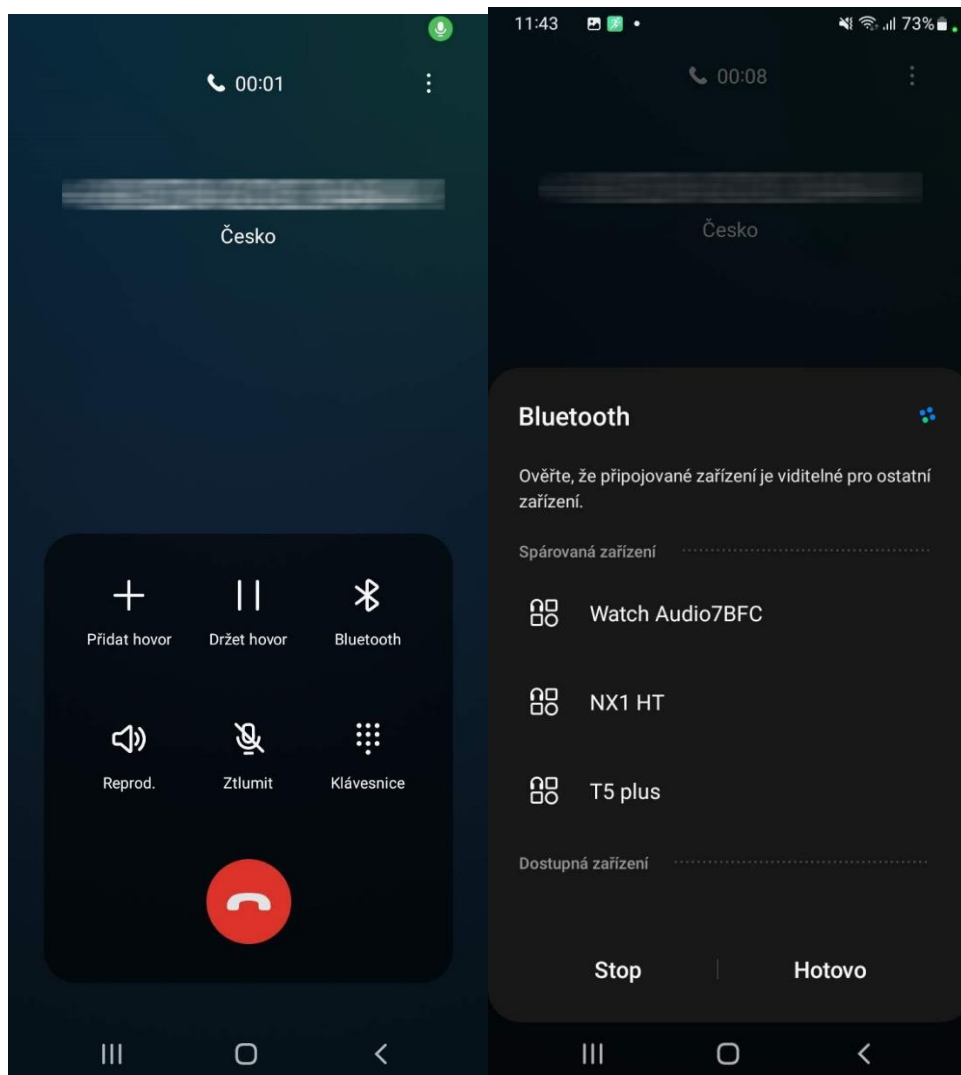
00:01

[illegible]

Česko

Přidat hovor

Držet hovor

Bluetooth

Reprod.

Ztlumit

Klávesnice

11:43

73%

00:08

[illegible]

Česko

Bluetooth

Ověřte, že připojované zařízení je viditelné pro ostatní zařízení.

Spárovaná zařízení

Watch Audio7BFC

NX1 HT

T5 plus

Dostupná zařízení

Stop

Hotovo